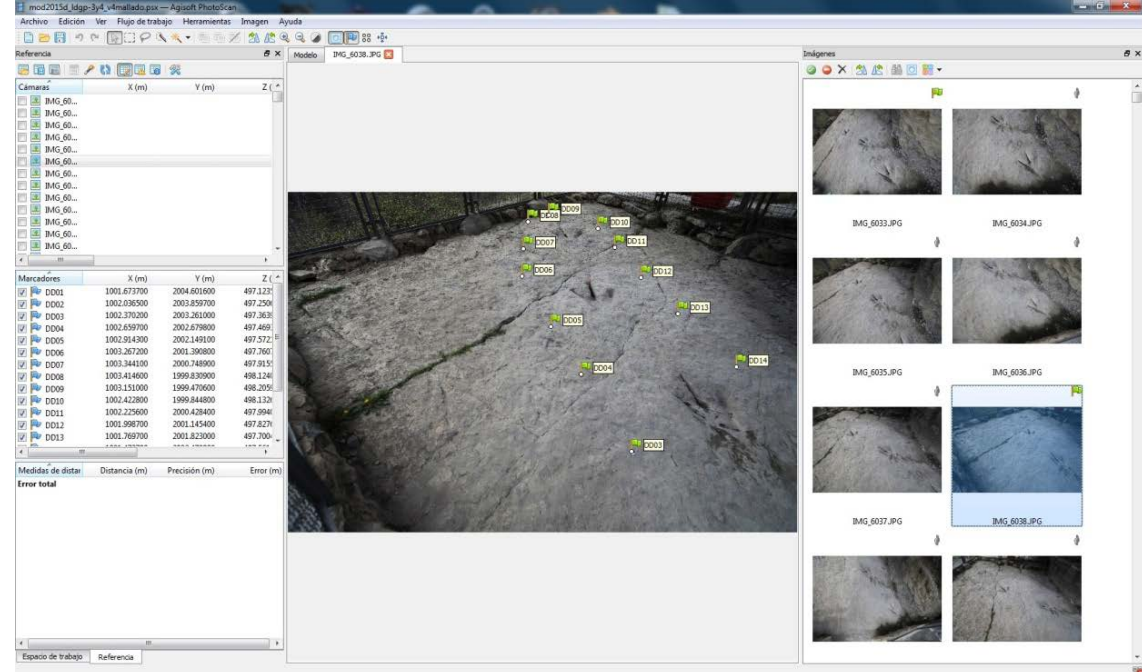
mod2015d_ldgp-3y4_v4mallado.psx — Agisoft PhotoScan

Archivo Edición Ver Flujo de trabajo Herramientas Imagen Ayuda

Referencia

| Cámaras | X (m) | Y (m) | Z ( |
|---|---|---|---|
| IMG_60... | | | |
| IMG_60... | | | |
| IMG_60... | | | |
| IMG_60... | | | |
| IMG_60... | | | |
| IMG_60... | | | |
| IMG_60... | | | |
| IMG_60... | | | |
| IMG_60... | | | |
| IMG_60... | | | |
| IMG_60... | | | |
| IMG_60... | | | |
| IMG_60... | | | |

| Marcadores | X (m) | Y (m) | Z ( |
|---|---|---|---|
| DD01 | 1001.673700 | 2004.601600 | 497.123 |
| DD02 | 1002.036500 | 2003.859700 | 497.250 |
| DD03 | 1002.370200 | 2003.261000 | 497.363 |
| DD04 | 1002.659700 | 2002.679800 | 497.469 |
| DD05 | 1002.914300 | 2002.149100 | 497.572 |
| DD06 | 1003.267200 | 2001.390800 | 497.760 |
| DD07 | 1003.344100 | 2000.748900 | 497.915 |
| DD08 | 1003.414600 | 1999.830900 | 498.124 |
| DD09 | 1003.151000 | 1999.470600 | 498.205 |
| DD10 | 1002.422800 | 1999.844800 | 498.132 |
| DD11 | 1002.225600 | 2000.428400 | 497.994 |
| DD12 | 1001.998700 | 2001.145400 | 497.827 |
| DD13 | 1001.769700 | 2001.823000 | 497.700 |

| Medidas de distar | Distancia (m) | Precisión (m) | Error (m) |
|---|---|---|---|
| Error total | | | |

Espacio de trabajo Referencia

Modelo IMG_6038.JPG

DD09 DD08 DD10 DD07 DD11 DD06 DD12 DD13 DD05 DD14 DD04 DD03

Imágenes

IMG_6033.JPG IMG_6034.JPG
IMG_6035.JPG IMG_6036.JPG
IMG_6037.JPG IMG_6038.JPG